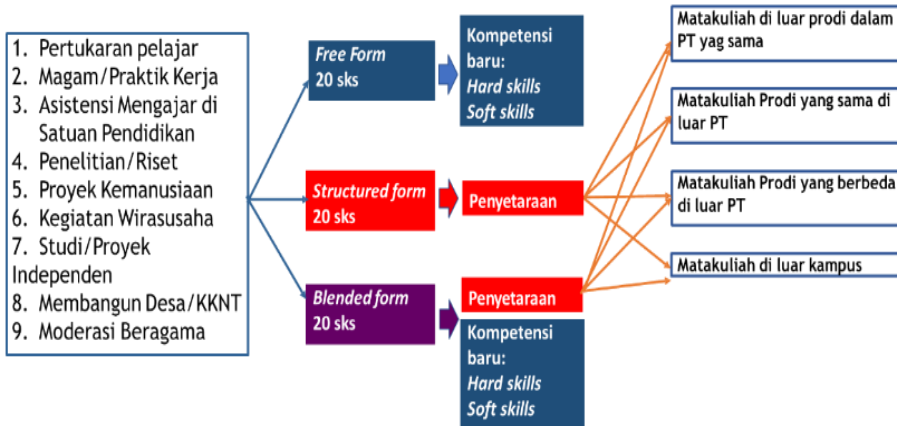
1. Pertukaran pelajar
2. Magam/Praktik Kerja
3. Asistensi Mengajar di Satuan Pendidikan
4. Penelitian/Riset
5. Proyek Kemanusiaan
6. Kegiatan Wirasusaha
7. Studi/Proyek Independen
8. Membangun Desa/KKNT
9. Moderasi Beragama

Free Form
20 sks

Kompetensi baru:
Hard skills
Soft skills

Structured form
20 sks

Penyetaraan

Blended form
20 sks

Penyetaraan

Kompetensi baru:
Hard skills
Soft skills

Matakuliah di luar prodi dalam PT yag sama

Matakuliah Prodi yang sama di luar PT

Matakuliah Prodi yang berbeda di luar PT

Matakuliah di luar kampus